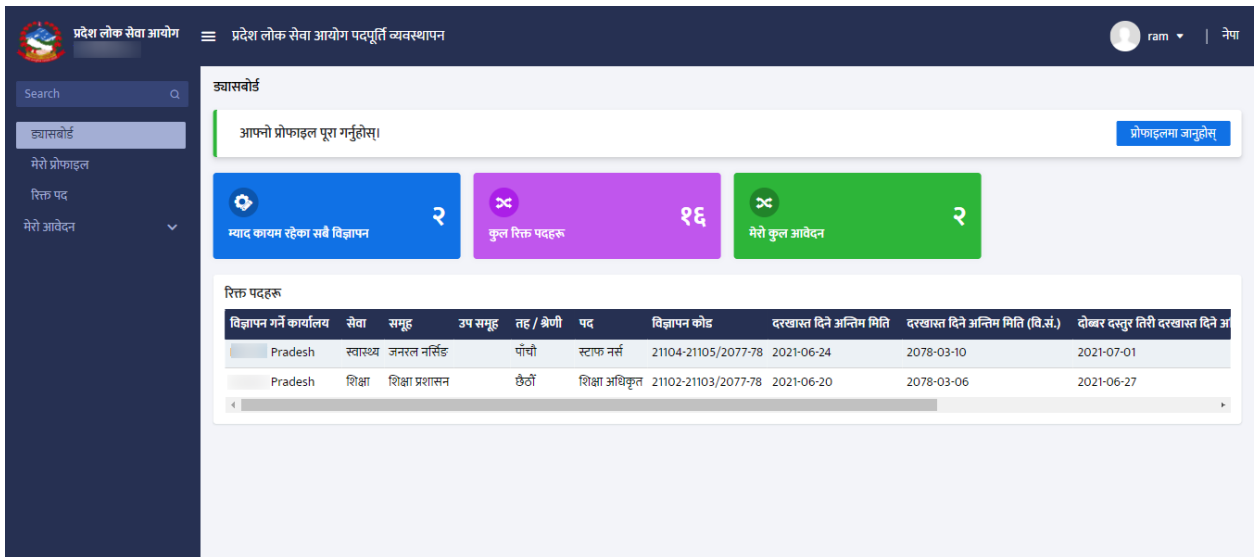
प्रदेश लोक सेवा आयोग

प्रदेश लोक सेवा आयोग पदपूर्ति व्यवस्थापन

ram | नेपा

Search

ड्यासबोर्ड
मेरो प्रोफाइल
रिक्त पद
मेरो आवेदन

ड्यासबोर्ड

आफ्नो प्रोफाइल पूरा गर्नुहोस्।

प्रोफाइलमा जानुहोस्

म्याद कायम रहेका सबै विज्ञापन २

कुल रिक्त पदहरू १६

मेरो कुल आवेदन २

रिक्त पदहरू

| विज्ञापन गर्ने कार्यालय | सेवा | समूह | उप समूह | तह / श्रेणी | पद | विज्ञापन कोड | दरखास्त दिने अन्तिम मिति | दरखास्त दिने अन्तिम मिति (वि.सं.) | दोब्बर दस्तुर तिरी दरखास्त दिने अ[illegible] |
|---|---|---|---|---|---|---|---|---|---|
| Pradesh | स्वास्थ्य | जनरल नर्सिङ |  | पाँचौ | स्टाफ नर्स | 21104-21105/2077-78 | 2021-06-24 | 2078-03-10 | 2021-07-01 |
| Pradesh | शिक्षा | शिक्षा प्रशासन |  | छैठौं | शिक्षा अधिकृत | 21102-21103/2077-78 | 2021-06-20 | 2078-03-06 | 2021-06-27 |